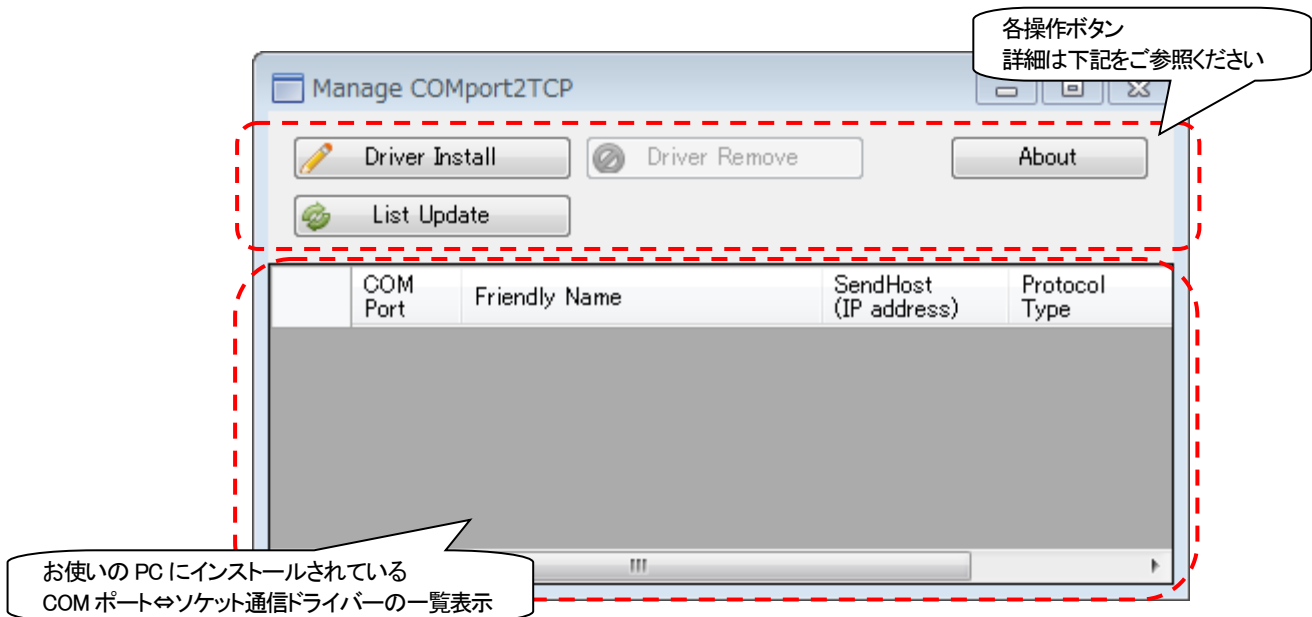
各操作ボタン
詳細は下記をご参照ください

Manage COMport2TCP

Driver Install

Driver Remove

About

List Update

| | COM Port | Friendly Name | SendHost (IP address) | Protocol Type |
|---|---|---|---|---|

お使いの PC にインストールされている
COM ポート⇔ソケット通信ドライバーの一覧表示